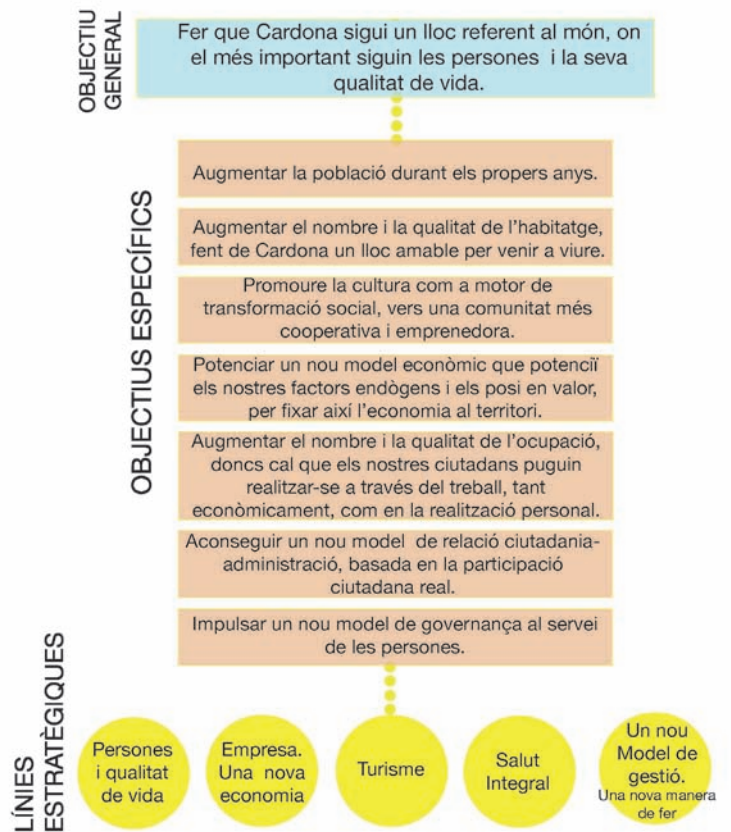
OBJECTIU GENERAL

Fer que Cardona sigui un lloc referent al món, on el més important siguin les persones i la seva qualitat de vida.

OBJECTIUS ESPECÍFICS

Augmentar la població durant els propers anys.

Augmentar el nombre i la qualitat de l'habitatge, fent de Cardona un lloc amable per venir a viure.

Promoure la cultura com a motor de transformació social, vers una comunitat més cooperativa i emprenedora.

Potenciar un nou model econòmic que potencïi els nostres factors endògens i els posi en valor, per fixar així l'economia al territori.

Augmentar el nombre i la qualitat de l'ocupació, doncs cal que els nostres ciutadans puguin realitzar-se a través del treball, tant econòmicament, com en la realització personal.

Aconseguir un nou model de relació ciutadania-administració, basada en la participació ciutadana real.

Impulsar un nou model de governança al servei de les persones.

LÍNIES ESTRATÈGIQUES

Persones i qualitat de vida

Empresa. Una nova economia

Turisme

Salut Integral

Un nou Model de gestió. Una nova manera de fer